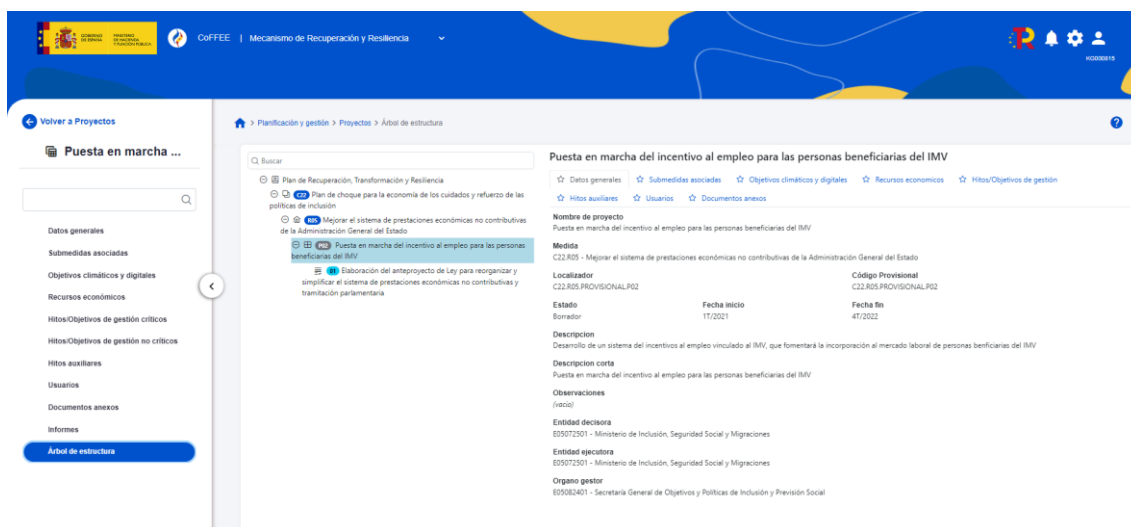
GOBIERNO DE ESPAÑA MINISTERIO DE HACIENDA Y FUNCIÓN PÚBLICA

CoFFEE | Mecanismo de Recuperación y Resiliencia

KG000815

Volver a Proyectos

Puesta en marcha ...

Datos generales
Submedidas asociadas
Objetivos climáticos y digitales
Recursos económicos
Hitos/Objetivos de gestión críticos
Hitos/Objetivos de gestión no críticos
Hitos auxiliares
Usuarios
Documentos anexos
Informes
Árbol de estructura

> Planificación y gestión > Proyectos > Árbol de estructura

Buscar

Plan de Recuperación, Transformación y Resiliencia
C22 Plan de choque para la economía de los cuidados y refuerzo de las políticas de inclusión
R05 Mejorar el sistema de prestaciones económicas no contributivas de la Administración General del Estado
P02 Puesta en marcha del incentivo al empleo para las personas beneficiarias del IMV
01 Elaboración del anteproyecto de Ley para reorganizar y simplificar el sistema de prestaciones económicas no contributivas y tramitación parlamentaria

Puesta en marcha del incentivo al empleo para las personas beneficiarias del IMV

Datos generales | Submedidas asociadas | Objetivos climáticos y digitales | Recursos economicos | Hitos/Objetivos de gestión | Hitos auxiliares | Usuarios | Documentos anexos

Nombre de proyecto
Puesta en marcha del incentivo al empleo para las personas beneficiarias del IMV

Medida
C22.R05 - Mejorar el sistema de prestaciones económicas no contributivas de la Administración General del Estado

Localizador
C22.R05.PROVISIONAL.P02

Código Provisional
C22.R05.PROVISIONAL.P02

Estado
Borrador

Fecha inicio
1T/2021

Fecha fin
4T/2022

Descripcion
Desarrollo de un sistema del incentivos al empleo vinculado al IMV, que fomentará la incorporación al mercado laboral de personas beneficiarias del IMV

Descripcion corta
Puesta en marcha del incentivo al empleo para las personas beneficiarias del IMV

Observaciones
(vacío)

Entidad decisora
E05072501 - Ministerio de Inclusión, Seguridad Social y Migraciones

Entidad ejecutora
E05072501 - Ministerio de Inclusión, Seguridad Social y Migraciones

Organo gestor
E05082401 - Secretaría General de Objetivos y Políticas de Inclusión y Previsión Social